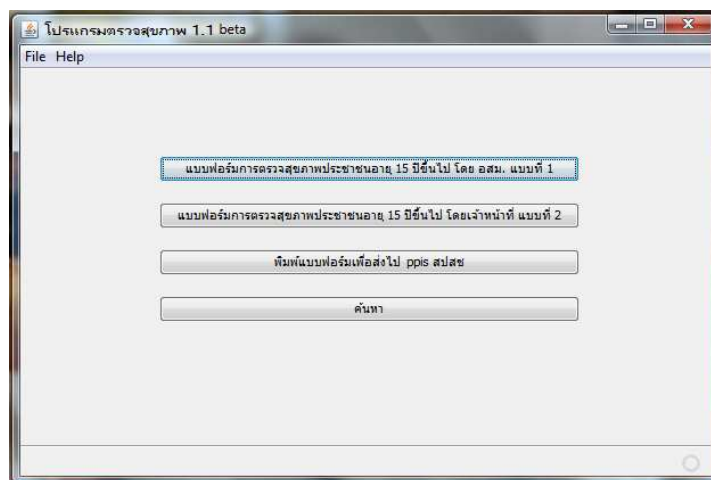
โปรแกรมตรวจสุขภาพ 1.1 beta

File Help

แบบฟอร์มการตรวจสุขภาพประชาชนอายุ 15 ปีขึ้นไป โดย อสม. แบบที่ 1

แบบฟอร์มการตรวจสุขภาพประชาชนอายุ 15 ปีขึ้นไป โดยเจ้าหน้าที่ แบบที่ 2

พิมพ์แบบฟอร์มเพื่อส่งไป ppis สปสช

ค้นหา